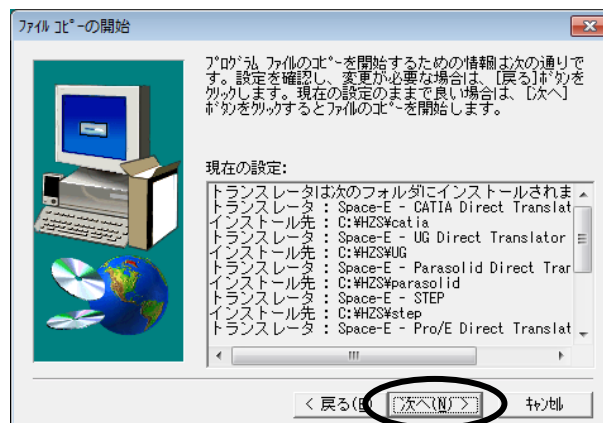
ファイル コピーの開始

プログラム ファイルのコピーを開始するための情報は次の通りです。設定を確認し、変更が必要な場合は、[戻る]ボタンをクリックします。現在の設定のままで良い場合は、[次へ]ボタンをクリックするとファイルのコピーを開始します。

現在の設定:

トランスレータは次のフォルダにインストールされま
トランスレータ : Space-E - CATIA Direct Translat
インストール先 : C:¥HZS¥catia
トランスレータ : Space-E - UG Direct Translator
インストール先 : C:¥HZS¥UG
トランスレータ : Space-E - Parasolid Direct Trar
インストール先 : C:¥HZS¥parasolid
トランスレータ : Space-E - STEP
インストール先 : C:¥HZS¥step
トランスレータ : Space-E - Pro/E Direct Translat

< 戻る(B) | 次へ(N) > | キャンセル